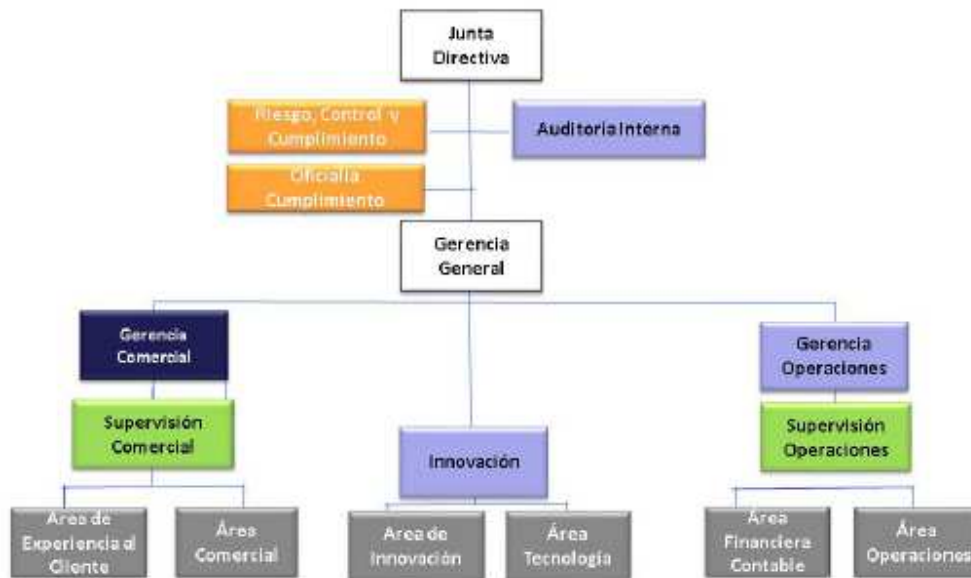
Junta Directiva

Riesgo, Control y Cumplimiento

Auditoria Interna

Oficialia Cumplimiento

Gerencia General

Gerencia Comercial

Supervisión Comercial

Innovación

Gerencia Operaciones

Supervisión Operaciones

Area de Experiencia al Cliente

Área Comercial

Area de Innovación

Área Tecnología

Área Financiera Contable

Área Operaciones